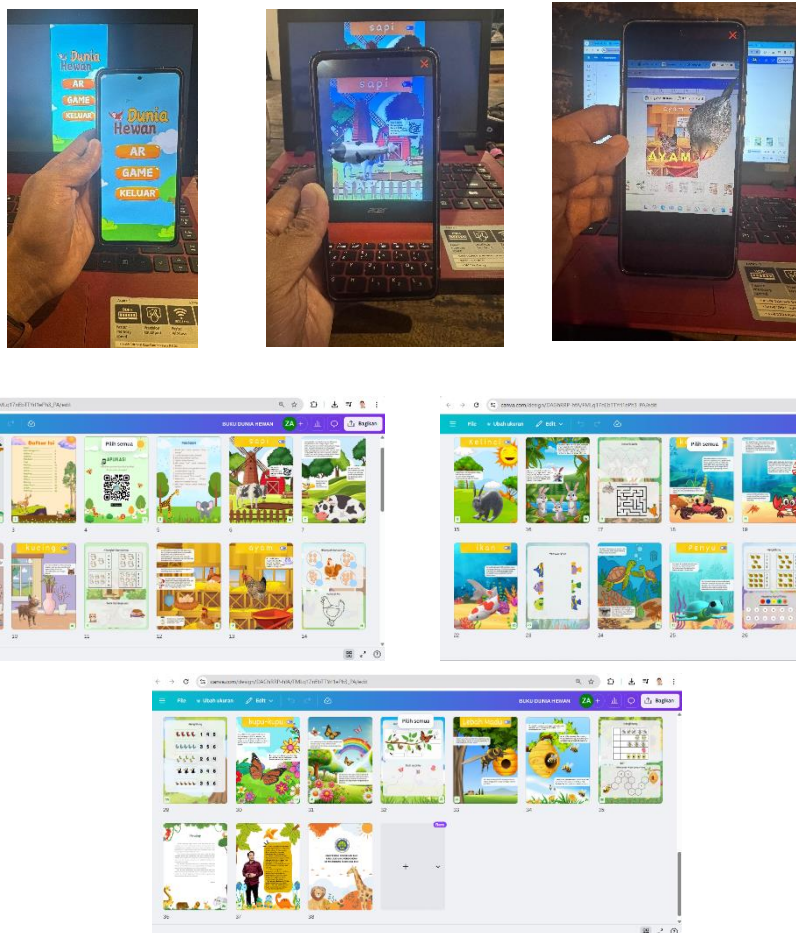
Dunia Hewan
AR
GAME
KELUAR

Dunia Hewan
AR
GAME
KELUAR

sapi

sapi

AYAM

Daftar Isi
Pilih semua
sapi
BUKU DUNIA HEWAN
ZA
Bagikan
3
4
5
6
7
kucing
ayam
10
11
12
13
14

canva.com/design/
File
Ubah ukuran
Edit
kelinci
Pilih semua
ikan
Penyu
15
16
17
18
19
20
21
22
23
24
25
26

canva.com/design/
File
Ubah ukuran
Edit
BUKU DUNIA HEWAN
ZA
Bagikan
kupu-kupu
Pilih semua
Lebah Madu
28
29
30
31
32
33
34
35
36
37
38